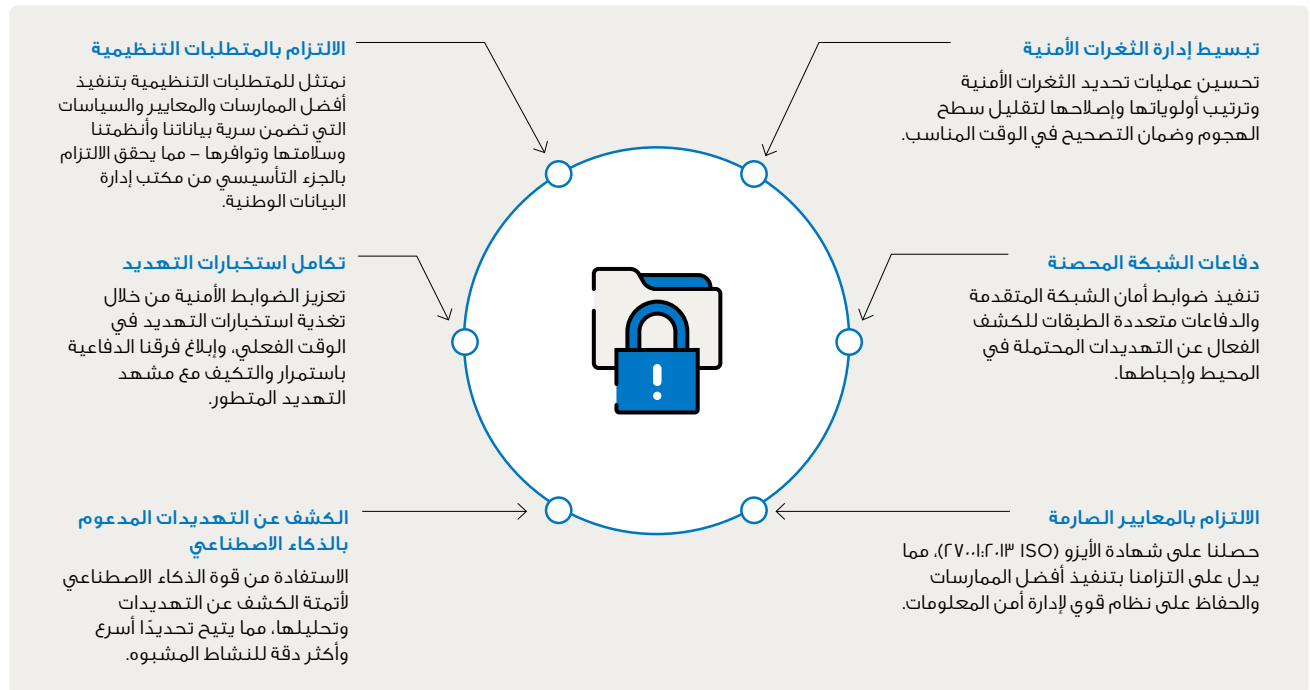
تبسيط إدارة الثغرات الأمنية

تحسين عمليات تحديد الثغرات الأمنية وترتيب أولوياتها وإصلاحها لتقليل سطح الهجوم وضمان التصحيح في الوقت المناسب.

الالتزام بالمتطلبات التنظيمية

نمتثل للمتطلبات التنظيمية بتنفيذ أفضل الممارسات والمعايير والسياسات التي تضمن سرية بياناتنا وأنظمتنا وسلامتها وتوافرها – مما يحقق الالتزام بالجزء التأسيسي من مكتب إدارة البيانات الوطنية.

دفاعات الشبكة المحصنة

تنفيذ ضوابط أمان الشبكة المتقدمة والدفاعات متعددة الطبقات للكشف الفعال عن التهديدات المحتملة في المحيط وإحباطها.

تكامل استخبارات التهديد

تعزيز الضوابط الأمنية من خلال تغذية استخبارات التهديد في الوقت الفعلي، وإبلاغ فرقنا الدفاعية باستمرار والتكيف مع مشهد التهديد المتطور.

الالتزام بالمعايير الصارمة

حصلنا على شهادة الأيزو (ISO ٢٧٠٠١:٢٠١٣)، مما يدل على التزامنا بتنفيذ أفضل الممارسات والحفاظ على نظام قوي لإدارة أمن المعلومات.

الكشف عن التهديدات المدعوم بالذكاء الاصطناعي

الاستفادة من قوة الذكاء الاصطناعي لأتمتة الكشف عن التهديدات وتحليلها، مما يتيح تحديدًا أسرع وأكثر دقة للنشاط المشبوه.